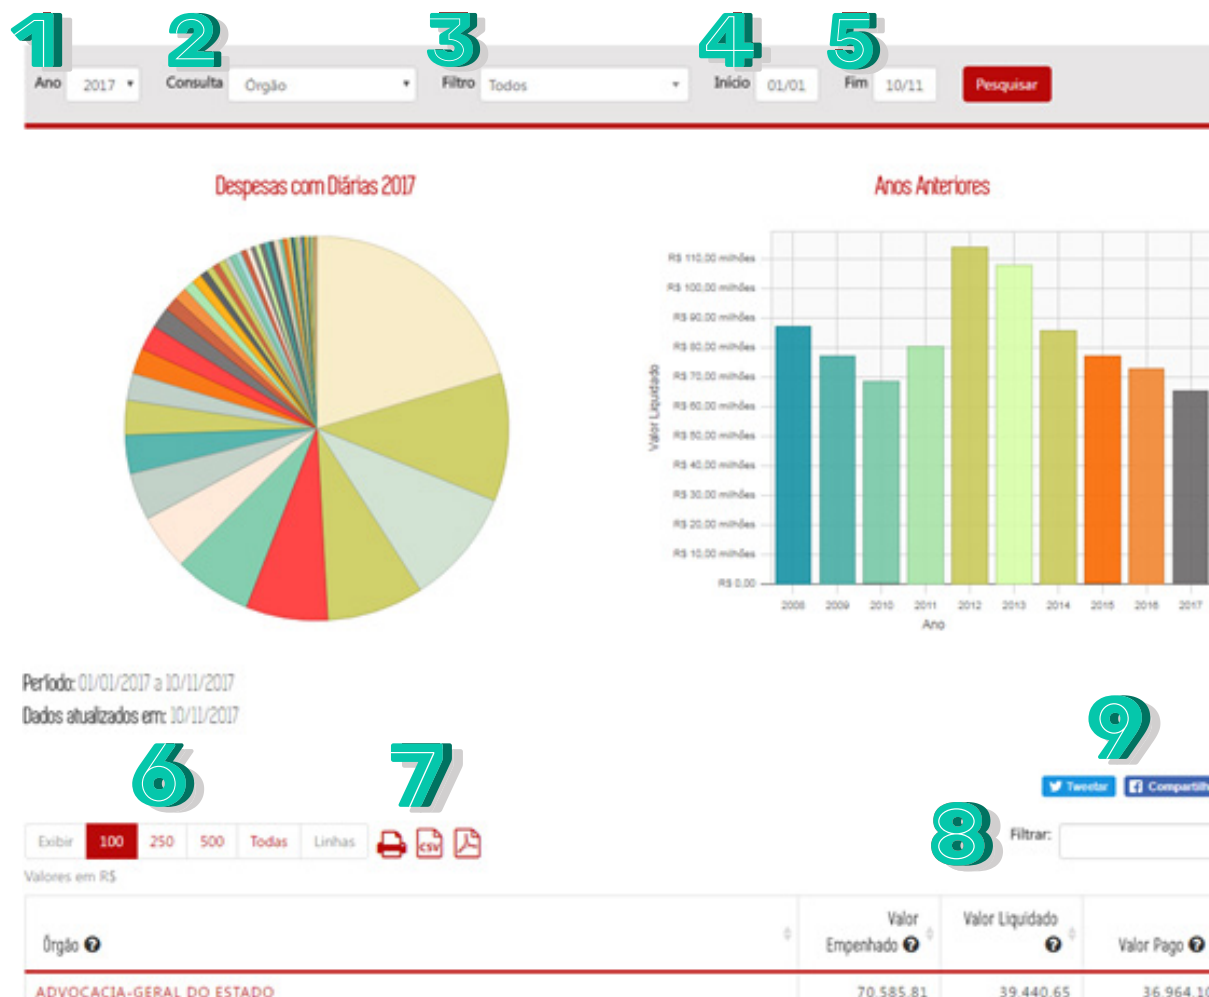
1 2 3 4 5

Ano 2017 Consulta Órgão Filtro Todos Início 01/01 Fim 10/11 Pesquisar

Despesas com Diárias 2017

Anos Anteriores

R$ 110,00 milhões
R$ 100,00 milhões
R$ 90,00 milhões
R$ 80,00 milhões
R$ 70,00 milhões
R$ 60,00 milhões
R$ 50,00 milhões
R$ 40,00 milhões
R$ 30,00 milhões
R$ 20,00 milhões
R$ 10,00 milhões
R$ 0,00

Valor Liquidado

2008 2009 2010 2011 2012 2013 2014 2015 2016 2017
Ano

Período: 01/01/2017 a 10/11/2017
Dados atualizados em: 10/11/2017

6 7 9 8

Tweetar Compartilh

Exibir 100 250 500 Todas Linhas

Filtrar:

Valores em R$

| Órgão | Valor Empenhado | Valor Liquidado | Valor Pago |
|---|---|---|---|
| ADVOCACIA-GERAL DO ESTADO | 70.585,81 | 39.440,65 | 36.964,1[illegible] |